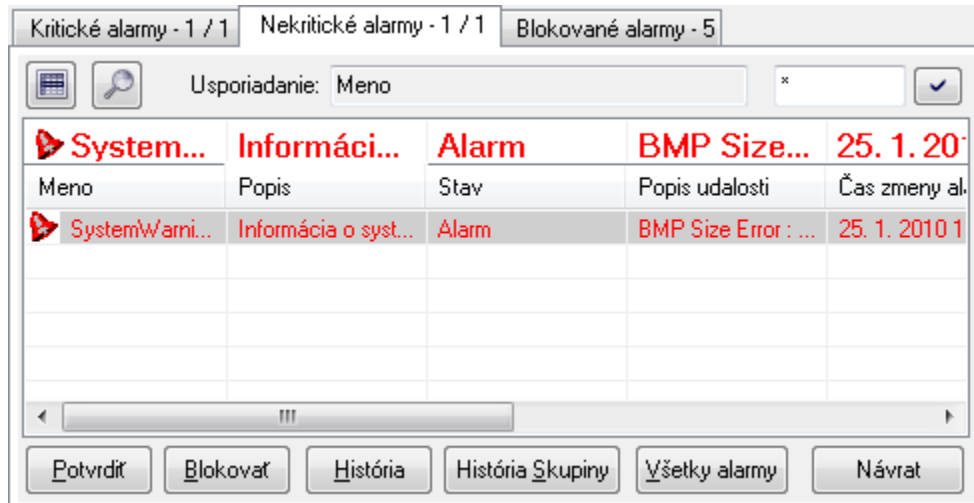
Kritické alarmy - 1 / 1 | Nekritické alarmy - 1 / 1 | Blokované alarmy - 5

Usporiadanie: Meno

*

| System... | Informáci... | Alarm | BMP Size... | 25. 1. 20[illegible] |
|---|---|---|---|---|
| Meno | Popis | Stav | Popis udalosti | Čas zmeny a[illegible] |
| SystemWarni... | Informácia o syst... | Alarm | BMP Size Error : ... | 25. 1. 2010 1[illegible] |

III

Potvrdiť | Blokovať | História | História Skupiny | Všetky alarmy | Návrat